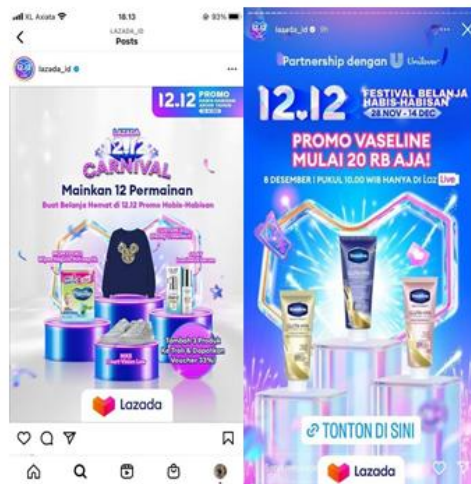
XL Axiata 18.13 93%
LAZADA_ID
Posts
lazada_id
12.12 PROMO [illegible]
LAZADA 12.12 CARNIVAL
Mainkan 12 Permainan
Buat Belanja Hemat di 12.12 Promo Habis-Habisan
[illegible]
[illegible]
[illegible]
Tambah 3 Produk Ke Troli & Dapatkan Voucher 33%
Lazada

lazada_id
Partnership dengan Unilever
12.12 FESTIVAL BELANJA HABIS-HABISAN 28 NOV - 14 DEC
PROMO VASELINE MULAI 20 RB AJA!
8 DESEMBER | PUKUL 10.00 WIB HANYA DI Laz Live
TONTON DI SINI
Lazada